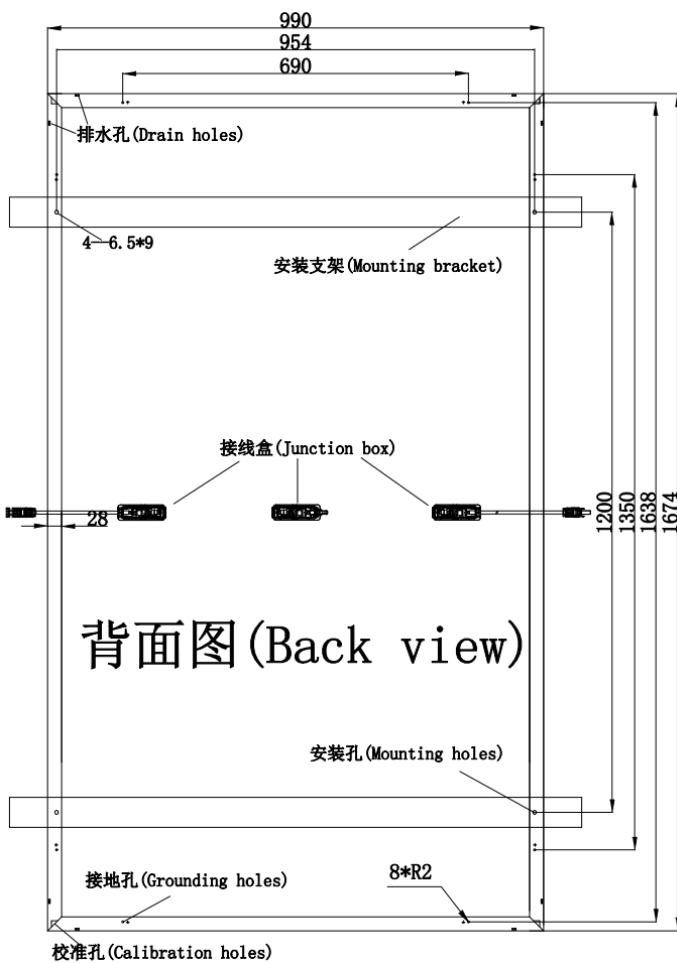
990
954
690
排水孔(Drain holes)
4—6.5*9
安装支架(Mounting bracket)
接线盒(Junction box)
28
1200
1350
1638
1674
背面图(Back view)
安装孔(Mounting holes)
8*R2
接地孔(Grounding holes)
校准孔(Calibration holes)